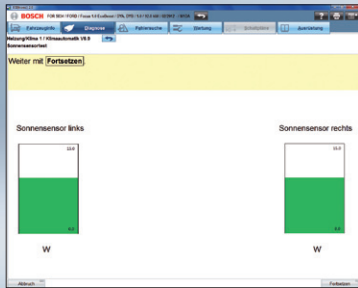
BOSCH FOR BM / FORD / Focus 1.6 EcoBoost / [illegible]

Fahrzeugwahl Diagnose Fehlersuche Wartung Schaltpläne Auswertung

Heizung/Klima 1 / Klimaautomatik V6.9
Sonnensensortest

Weiter mit Fortsetzen.

Sonnensensor links

Sonnensensor rechts

12.0

0.0

W

12.0

0.0

W

Abbruch

Fortsetzen